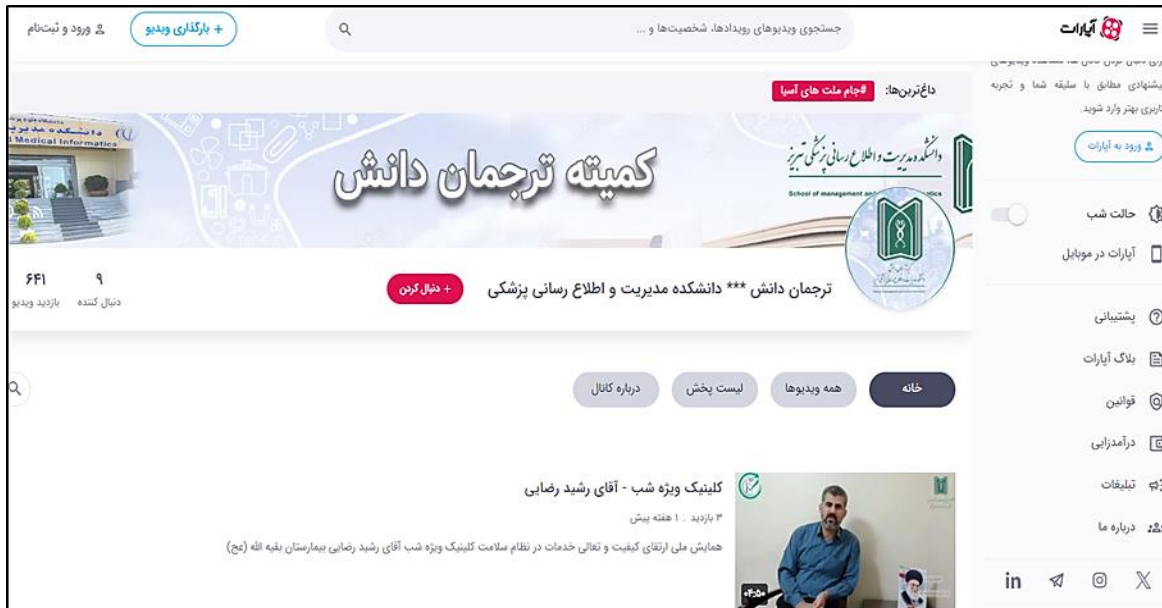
آپارات

جستجوی ویدیوهای رویدادها، شخصیت‌ها و ...

+ بارگذاری ویدیو

ورود و ثبت‌نام

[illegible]
پیشنهادی مطابق با سلیقه شما و تجربه کاربری بهتر وارد شوید.

ورود به آپارات

حالت شب

آپارات در موبایل

پشتیبانی

بلاگ آپارات

قوانین

درآمدزایی

تبلیغات

درباره ما

داغ‌ترین‌ها: #جام ملت های آسیا

دانشکده مدیریت و اطلاع رسانی پزشکی تبریز
School of management and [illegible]

کمیته ترجمان دانش

دانشکده مدیریت
Medical Informatics

ترجمان دانش *** دانشکده مدیریت و اطلاع رسانی پزشکی

+ دنبال کردن

۹
دنبال کننده

۶۴۱
بازدید ویدیو

خانه

همه ویدیوها

لیست پخش

درباره کانال

کلینیک ویژه شب - آقای رشید رضایی

۳ بازدید . ۱ هفته پیش

همایش ملی ارتقای کیفیت و تعالی خدمات در نظام سلامت کلینیک ویژه شب آقای رشید رضایی بیمارستان بقیه الله (عج)

۰۴:۵۰